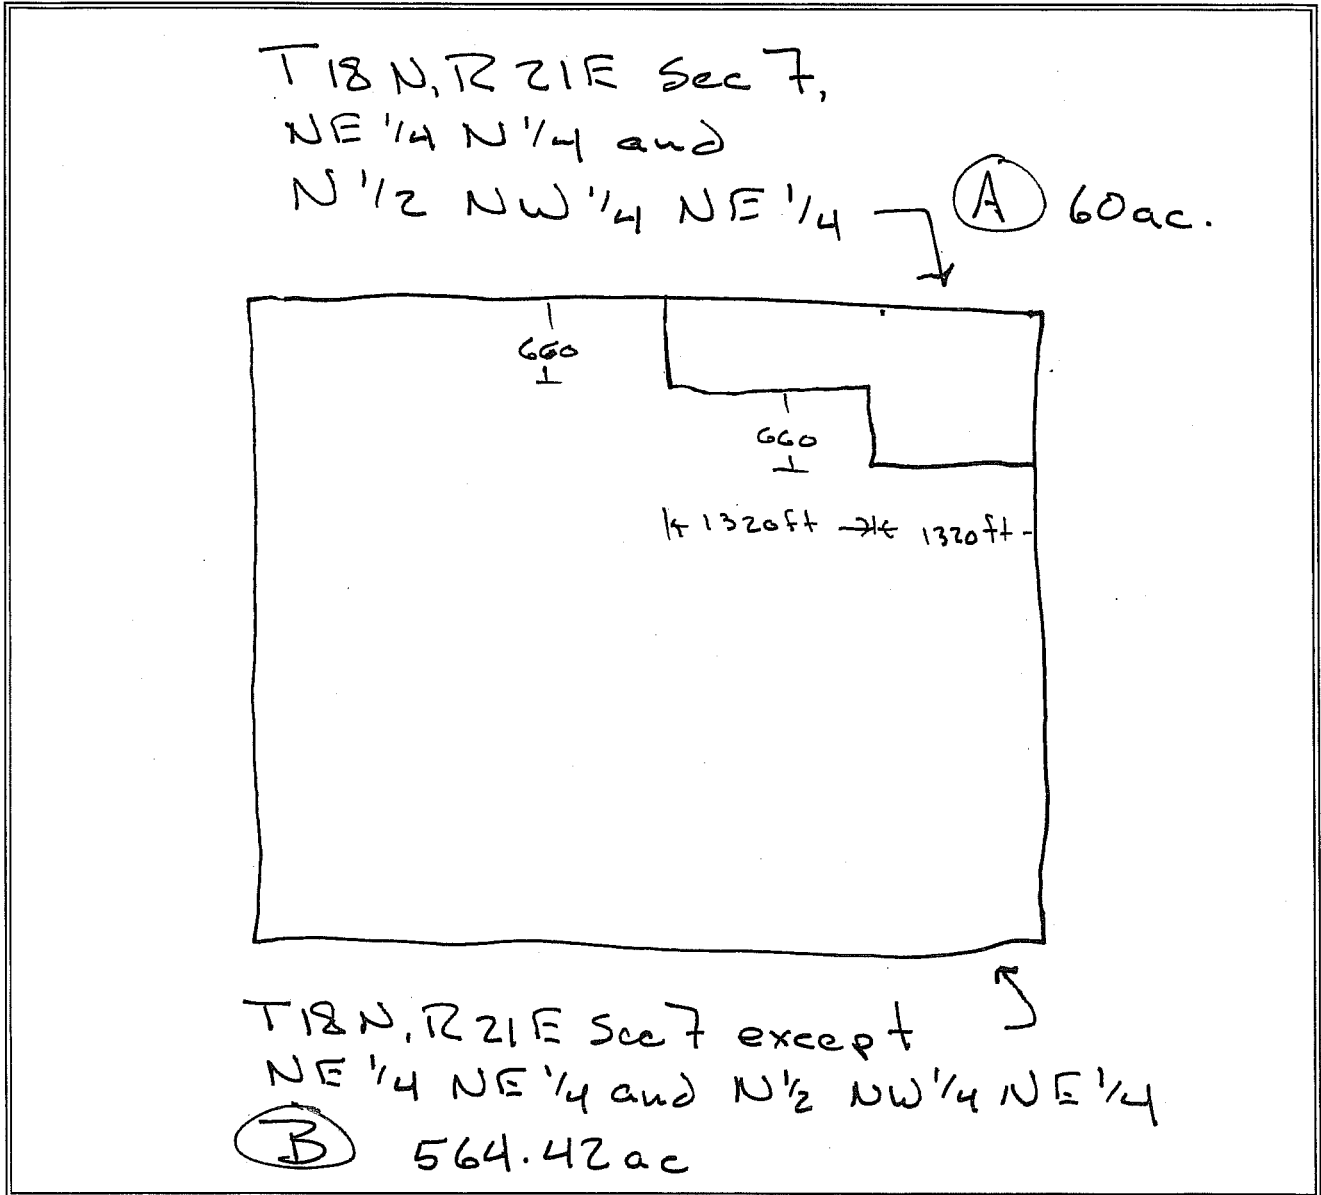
T18N, R21E Sec 7,
NE$\frac{1}{4}$ N$\frac{1}{4}$ and
N$\frac{1}{2}$ NW$\frac{1}{4}$ NE$\frac{1}{4}$

(A) 60ac.

660

660

1320ft 1320ft

T18N, R21E Sec 7 except
NE$\frac{1}{4}$ NE$\frac{1}{4}$ and N$\frac{1}{2}$ NW$\frac{1}{4}$ NE$\frac{1}{4}$

(B) 564.42ac